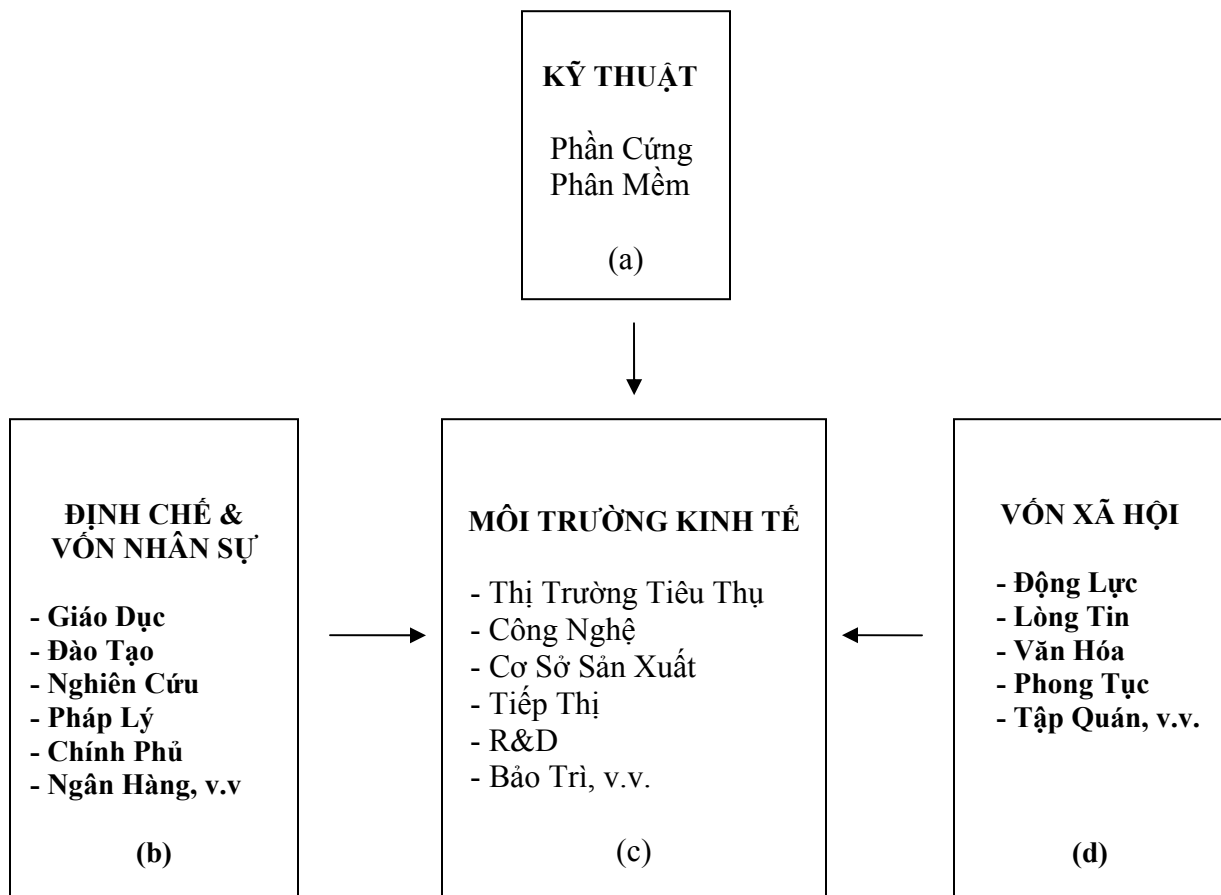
KỸ THUẬT

Phần Cứng
Phân Mềm

(a)

ĐỊNH CHẾ &
VỐN NHÂN SỰ

- Giáo Dục
- Đào Tạo
- Nghiên Cứu
- Pháp Lý
- Chính Phủ
- Ngân Hàng, v.v

(b)

MÔI TRƯỜNG KINH TẾ

- Thị Trường Tiêu Thụ
- Công Nghệ
- Cơ Sở Sản Xuất
- Tiếp Thị
- R&D
- Bảo Trì, v.v.

(c)

VỐN XÃ HỘI

- Động Lực
- Lòng Tin
- Văn Hóa
- Phong Tục
- Tập Quán, v.v.

(d)